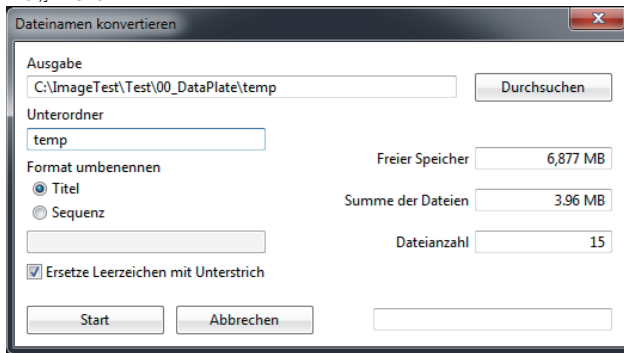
Dateinamen konvertieren

Ausgabe

C:\ImageTest\Test\00_DataPlate\temp

Durchsuchen

Unterordner

temp

Format umbenennen

Titel

Sequenz

Freier Speicher 6,877 MB

Summe der Dateien 3.96 MB

Dateianzahl 15

Ersetze Leerzeichen mit Unterstrich

Start

Abbrechen